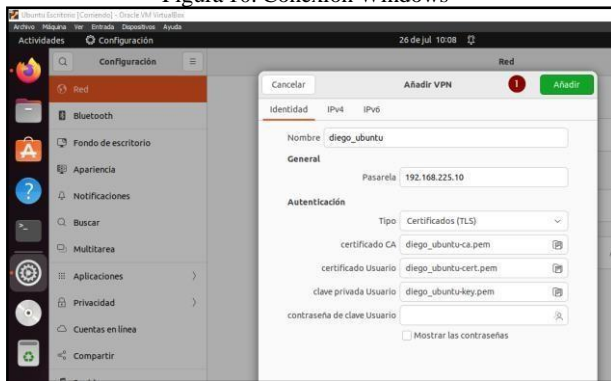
Figura 16: Conexión Windows

Ubuntu Escritorio [Corriendo] - Oracle VM VirtualBox
Archivo Máquina Ver Entrada Dispositivos Ayuda
Actividades Configuración 26 de jul 10:08

Configuración
Red
Bluetooth
Fondo de escritorio
Apariencia
Notificaciones
Buscar
Multitarea
Aplicaciones
Privacidad
Cuentas en línea
Compartir

Red
Cancelar Añadir VPN 1 Añadir
Identidad IPv4 IPv6
Nombre diego_ubuntu
General
Pasarela 192.168.225.10
Autenticación
Tipo Certificados (TLS)
certificado CA diego_ubuntu-ca.pem
certificado Usuario diego_ubuntu-cert.pem
clave privada Usuario diego_ubuntu-key.pem
contraseña de clave Usuario
Mostrar las contraseñas